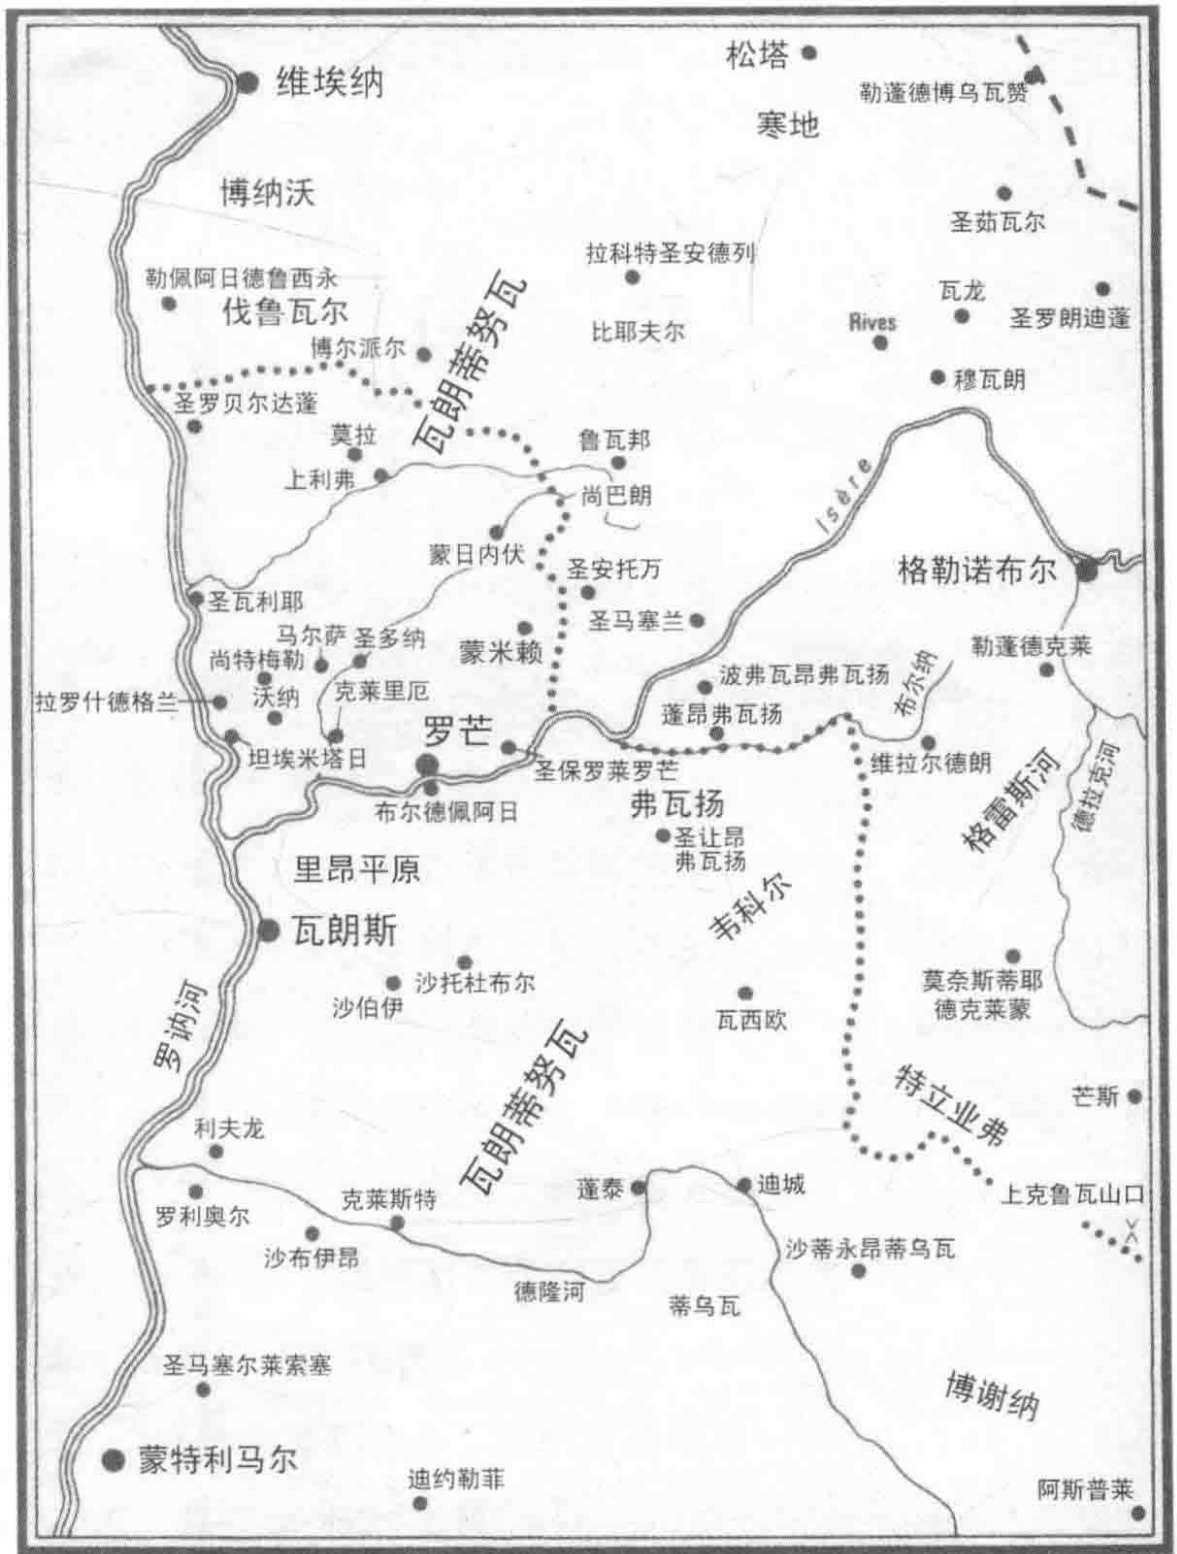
维埃纳
松塔
勒蓬德博乌瓦赞
寒地
博纳沃
圣茹瓦尔
拉科特圣安德列
勒佩阿日德鲁西永
伐鲁瓦尔
瓦朗蒂努瓦
瓦龙
圣罗朗迪蓬
比耶夫尔
Rives
博尔派尔
穆瓦朗
圣罗贝尔达蓬
莫拉
鲁瓦邦
上利弗
尚巴朗
Isère
蒙日内伏
圣安托万
格勒诺布尔
圣瓦利耶
圣马塞兰
马尔萨
圣多纳
蒙米赖
勒蓬德克莱
尚特梅勒
波弗瓦昂弗瓦扬
布尔纳
拉罗什德格兰
沃纳
克莱里厄
蓬昂弗瓦扬
罗芒
坦埃米塔日
圣保罗莱罗芒
维拉尔德朗
布尔德佩阿日
弗瓦扬
格雷斯河
德拉克河
圣让昂弗瓦扬
里昂平原
韦科尔
瓦朗斯
沙托杜布尔
沙伯伊
瓦西欧
莫奈斯蒂耶德克莱蒙
瓦朗蒂努瓦
罗讷河
特立业弗
芒斯
利夫龙
蓬泰
迪城
上克鲁瓦山口
罗利奥尔
克莱斯特
沙布伊昂
沙蒂永昂蒂乌瓦
德隆河
蒂乌瓦
圣马塞尔莱索塞
博谢纳
蒙特利马尔
迪约勒菲
阿斯普莱